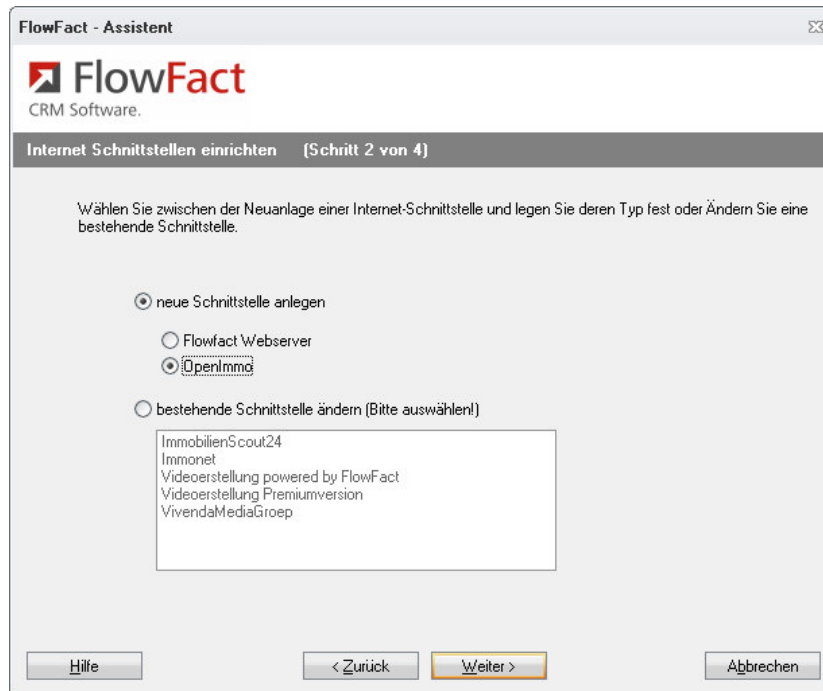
FlowFact - Assistent

FlowFact
CRM Software.

Internet Schnittstellen einrichten (Schritt 2 von 4)

Wählen Sie zwischen der Neuanlage einer Internet-Schnittstelle und legen Sie deren Typ fest oder Ändern Sie eine bestehende Schnittstelle.

neue Schnittstelle anlegen

Flowfact Webserver

OpenImmo

bestehende Schnittstelle ändern (Bitte auswählen!)

ImmobilienScout24
Immonet
Videoerstellung powered by FlowFact
Videoerstellung Premiumversion
VivendaMediaGroep

Hilfe

< Zurück

Weiter >

Abbrechen